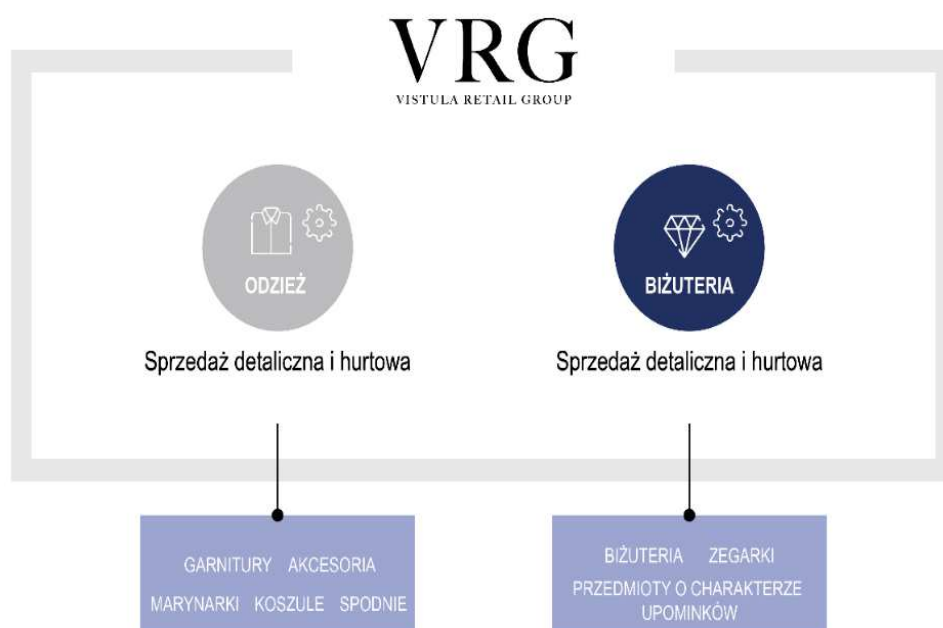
VRG
VISTULA RETAIL GROUP

ODZIEŻ

Sprzedaż detaliczna i hurtowa

BIŻUTERIA

Sprzedaż detaliczna i hurtowa

GARNITURY AKCESORIA
MARYNARKI KOSZULE SPODNIE

BIŻUTERIA ZEGARKI
PRZEDMIOTY O CHARAKTERZE UPOMINKÓW